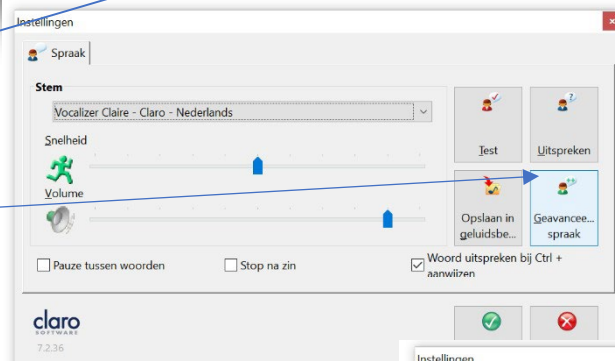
Instellingen

Spraak

Stem

Vocalizer Claire - Claro - Nederlands

Snelheid

Volume

Test

Uitspreken

Opslaan in geluidsbe...

Geavancee... spraak

Pauze tussen woorden

Stop na zin

Woord uitspreken bij Ctrl + aanwijzen

claro SOFTWARE

7.2.36

Instellingen